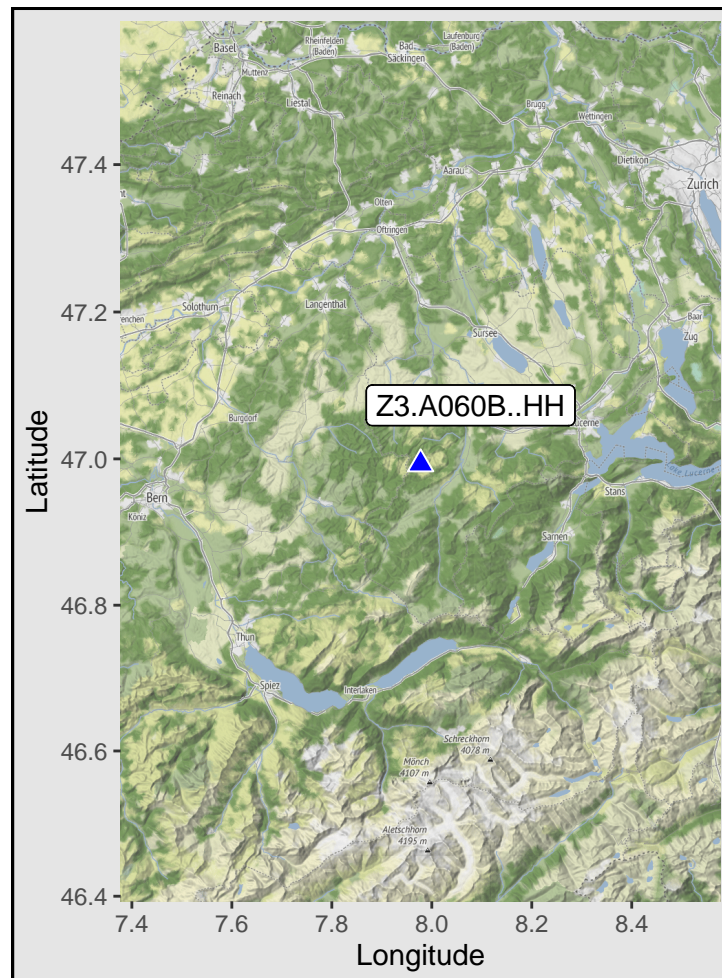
Basel
Rheinfelden (Baden)
Bad Säckingen
Laufenburg (Baden)
Muttenz
Reinach
Liestal
Brugg
Wettingen
Dietikon
Zurich
Aarau
Olten
Oftringen
Solothurn
Langenthal
Sursee
Baar
Zug
Burgdorf
Lucerne
Lake Lucerne
Stans
Bern
Köniz
Sarnen
Thun
Spiez
Interlaken
Schreckhorn 4078 m
Mönch 4107 m
Aletschhorn 4195 m

Z3.A060B..HH

Latitude
47.4
47.2
47.0
46.8
46.6
46.4

7.4
7.6
7.8
8.0
8.2
8.4
Longitude